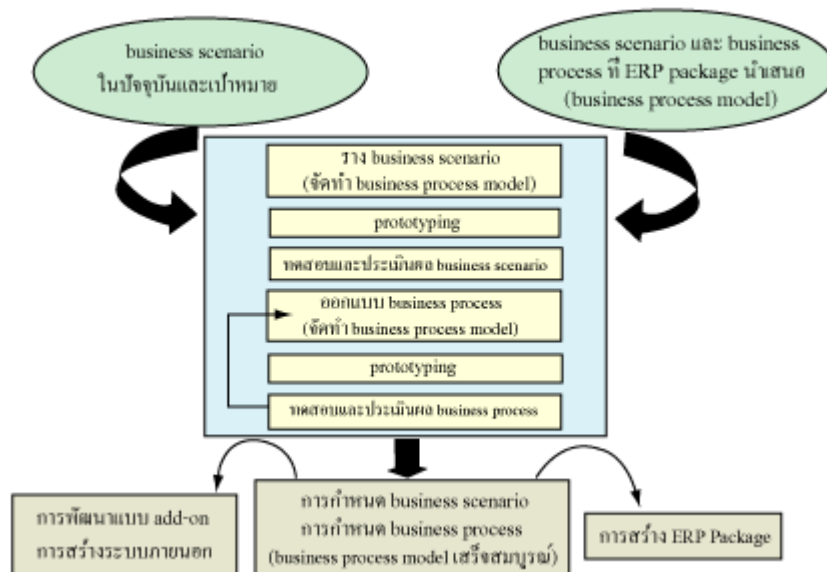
business scenario
ในปัจจุบันและเป้าหมาย

business scenario และ business process ที่ ERP package นำเสนอ
(business process model)

วาง business scenario
(จัดทำ business process model)

prototyping

ทดสอบและประเมินผล business scenario

ออกแบบ business process
(จัดทำ business process model)

prototyping

ทดสอบและประเมินผล business process

การพัฒนาแบบ add-on
การสร้างระบบภายนอก

การกำหนด business scenario
การกำหนด business process
(business process model เสร็จสมบูรณ์)

การสร้าง ERP Package